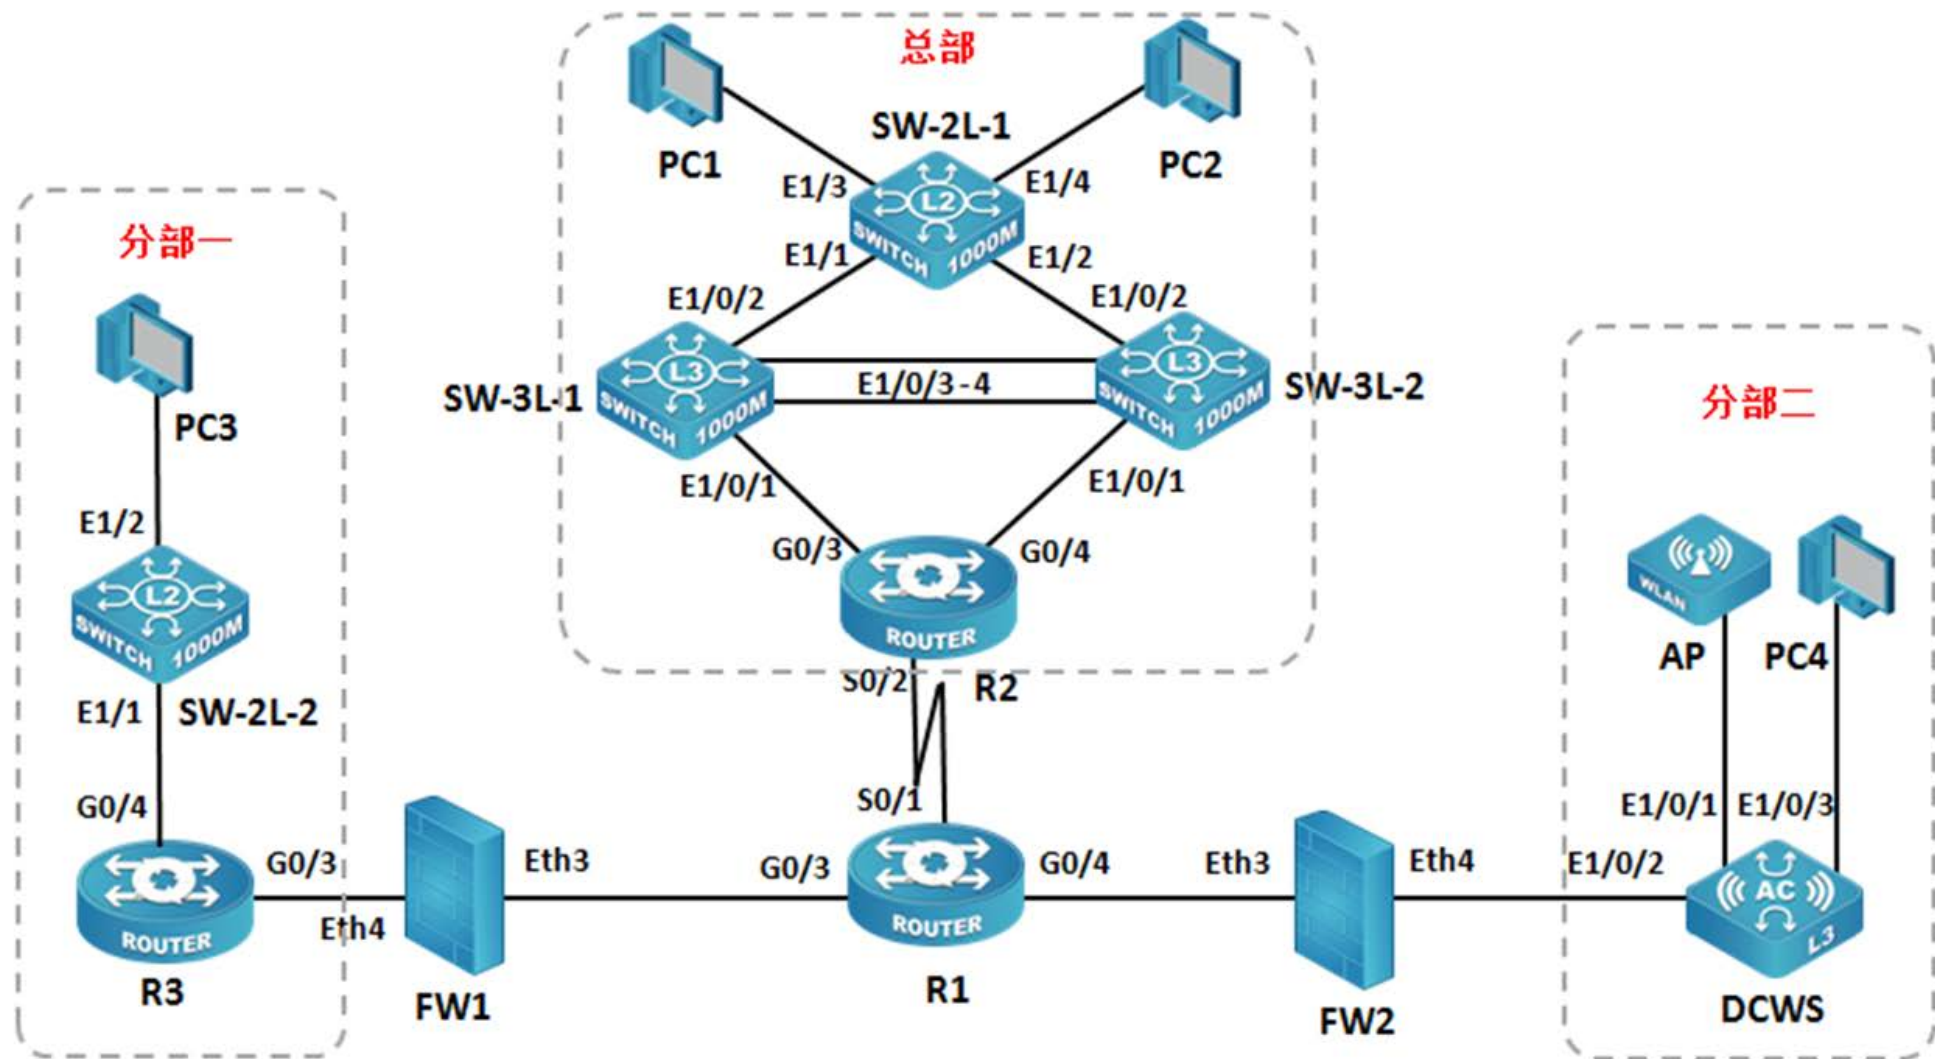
总部

PC1

SW-2L-1

PC2

E1/3

E1/4

L2

SWITCH 1000M

E1/1

E1/2

E1/0/2

E1/0/2

L3

SWITCH 1000M

E1/0/3-4

L3

SWITCH 1000M

SW-3L-1

SW-3L-2

E1/0/1

E1/0/1

G0/3

G0/4

ROUTER

S0/2

R2

分部一

PC3

E1/2

L2

SWITCH 1000M

E1/1

SW-2L-2

G0/4

G0/3

ROUTER

R3

Eth4

FW1

Eth3

S0/1

G0/3

ROUTER

R1

G0/4

Eth3

FW2

Eth4

分部二

WLAN

AP

PC4

E1/0/1

E1/0/3

E1/0/2

AC

L3

DCWS